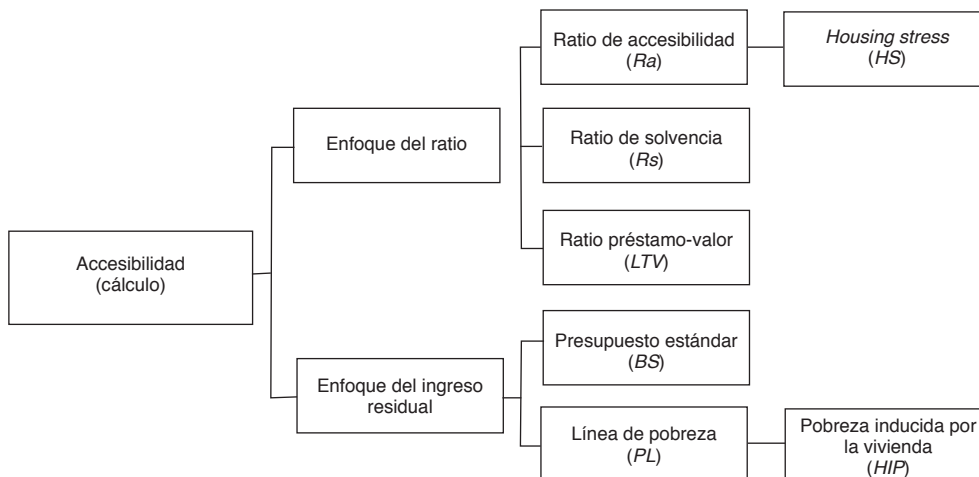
Accesibilidad (cálculo)

Enfoque del ratio

Ratio de accesibilidad (*Ra*)

*Housing stress* (*HS*)

Ratio de solvencia (*Rs*)

Ratio préstamo-valor (*LTV*)

Enfoque del ingreso residual

Presupuesto estándar (*BS*)

Línea de pobreza (*PL*)

Pobreza inducida por la vivienda (*HIP*)